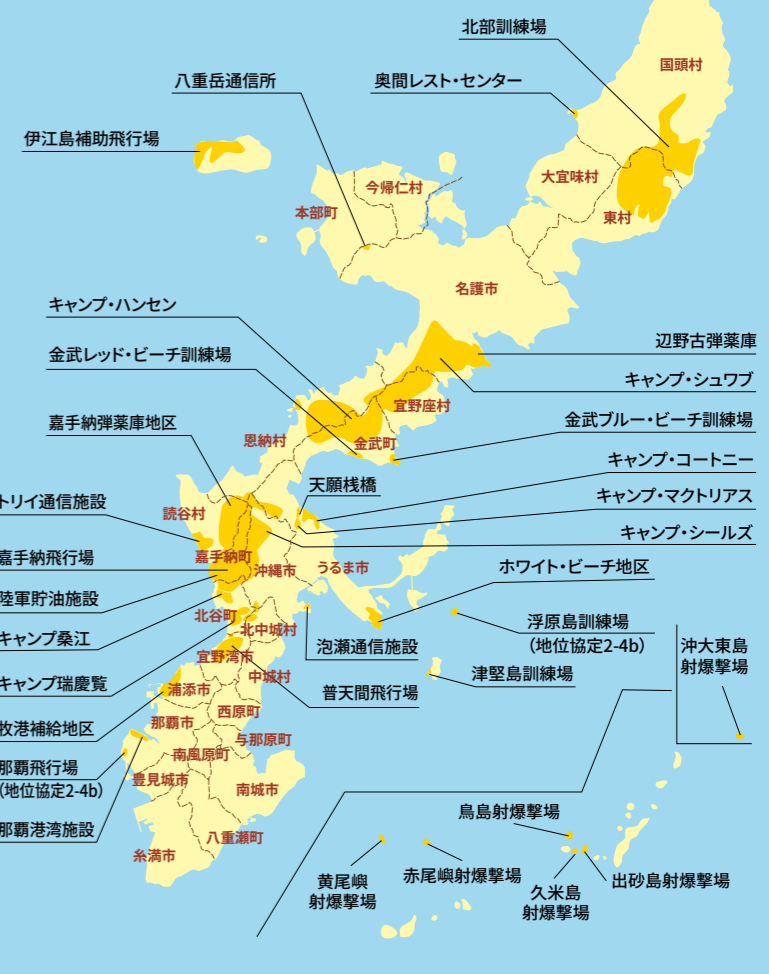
北部訓練場

国頭村

奥間レスト・センター

八重岳通信所

伊江島補助飛行場

今帰仁村

大宜味村

本部町

東村

名護市

辺野古弾薬庫

キャンプ・ハンセン

キャンプ・シュワブ

金武レッド・ビーチ訓練場

宜野座村

金武ブルー・ビーチ訓練場

嘉手納弾薬庫地区

恩納村

金武町

キャンプ・コートニー

天願桟橋

キャンプ・マクトリアス

トリイ通信施設

読谷村

キャンプ・シールズ

嘉手納飛行場

嘉手納町

沖縄市

うるま市

ホワイト・ビーチ地区

陸軍貯油施設

北谷町

浮原島訓練場
(地位協定2-4b)

キャンプ桑江

北中城村

沖大東島
射爆撃場

泡瀬通信施設

宜野湾市

キャンプ瑞慶覧

中城村

津堅島訓練場

普天間飛行場

浦添市

牧港補給地区

那覇市

西原町

与那原町

那覇飛行場
(地位協定2-4b)

南風原町

豊見城市

南城市

那覇港湾施設

鳥島射爆撃場

八重瀬町

糸満市

黄尾嶼
射爆撃場

赤尾嶼射爆撃場

久米島
射爆撃場

出砂島射爆撃場